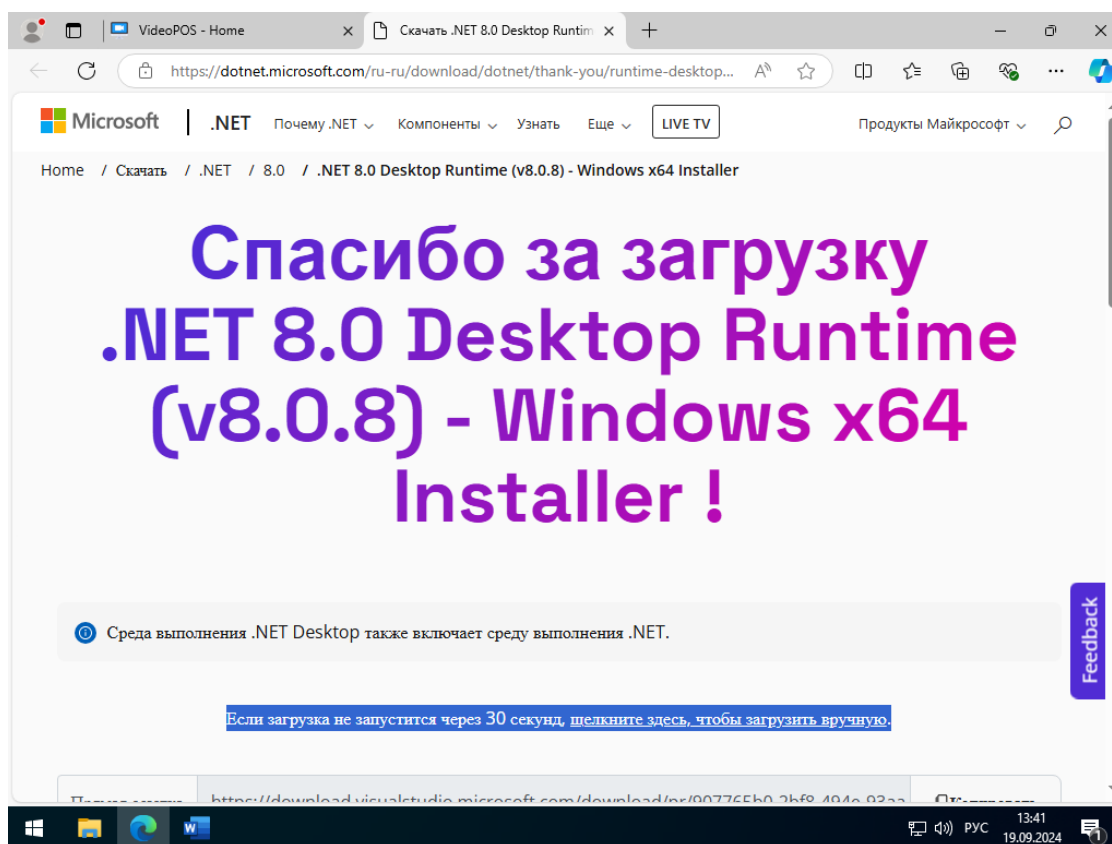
VideoPOS - Home
Скачать .NET 8.0 Desktop Runtim
https://dotnet.microsoft.com/ru-ru/download/dotnet/thank-you/runtime-desktop...

Microsoft | .NET Почему .NET Компоненты Узнать Еще LIVE TV Продукты Майкрософт

Home / Скачать / .NET / 8.0 / .NET 8.0 Desktop Runtime (v8.0.8) - Windows x64 Installer

Спасибо за загрузку .NET 8.0 Desktop Runtime (v8.0.8) - Windows x64 Installer !

Среда выполнения .NET Desktop также включает среду выполнения .NET.

Если загрузка не запустится через 30 секунд, щелкните здесь, чтобы загрузить вручную.

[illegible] https://download.visualstudio.microsoft.com/download/pr/907765b0-2bf8-494e-93aa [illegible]

Feedback

РУС 13:41 19.09.2024